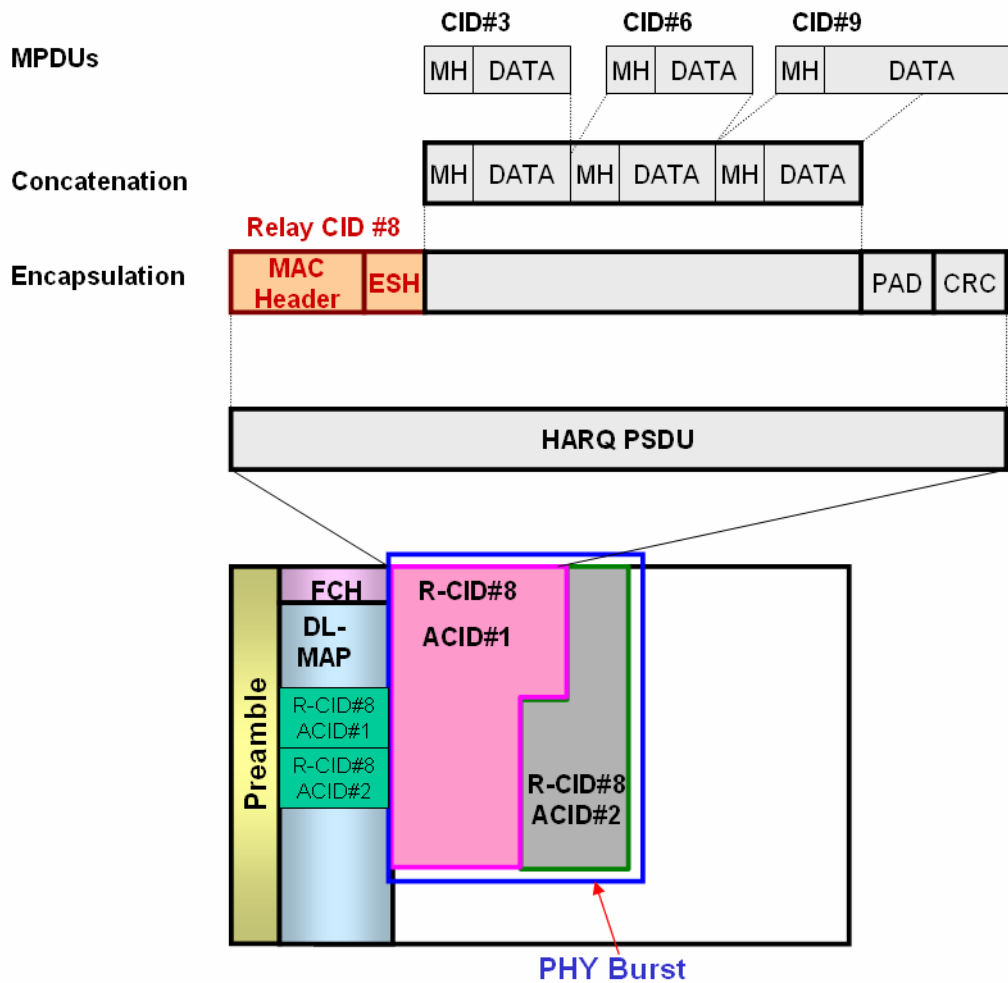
CID#3 CID#6 CID#9

MPDUs

MH DATA MH DATA MH DATA

Concatenation

MH DATA MH DATA MH DATA

Relay CID #8

Encapsulation

MAC Header ESH PAD CRC

HARQ PSDU

Preamble

FCH

DL-MAP

R-CID#8 ACID#1

R-CID#8 ACID#2

R-CID#8 ACID#1

R-CID#8 ACID#2

PHY Burst